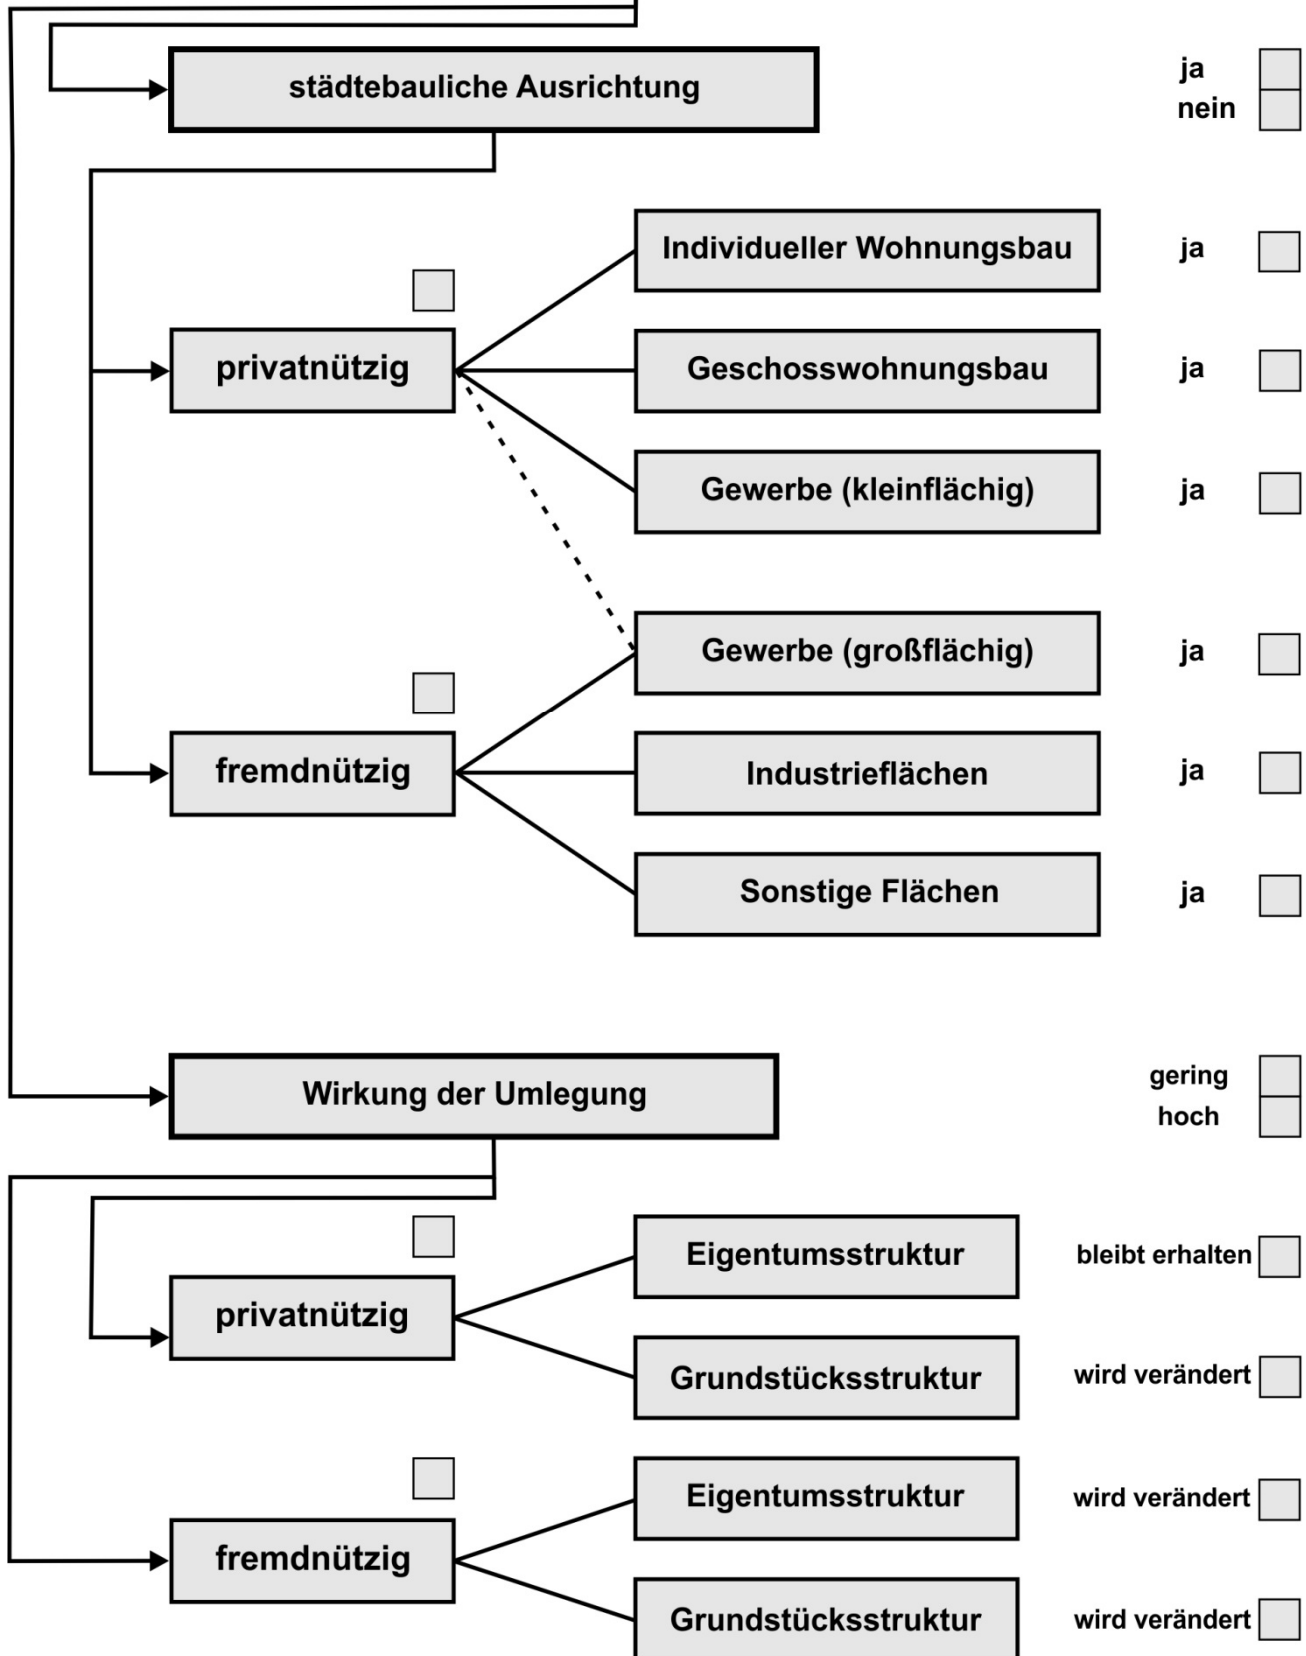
städtebauliche Ausrichtung

ja
nein

privatnützig

Individueller Wohnungsbau ja

Geschosswohnungsbau ja

Gewerbe (kleinflächig) ja

fremdnützig

Gewerbe (großflächig) ja

Industrieflächen ja

Sonstige Flächen ja

Wirkung der Umlegung

gering
hoch

privatnützig

Eigentumsstruktur bleibt erhalten

Grundstücksstruktur wird verändert

fremdnützig

Eigentumsstruktur wird verändert

Grundstücksstruktur wird verändert